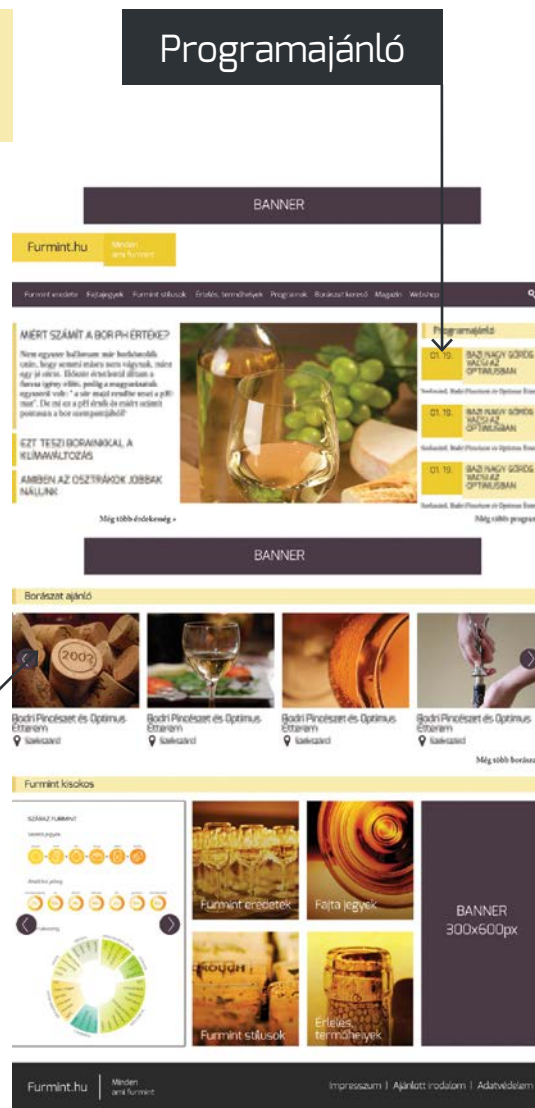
Programajánló

BANNER

Furmint.hu Minden ami furmint

Furmint eredete Fajtajegyek Furmint stílusok Érlelés, termőhelyek Programok Borászat kereső Magazin Webshop

MIÉRT SZÁMÍT A BOR PH ÉRTÉKE?

Nem egyszer hallottam már borászoktól: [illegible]

EZT TESZI BORAINKKAL A KLÍMAVÁLTOZÁS

AMIBEN AZ OSZTRÁKOK JOBBAK NÁLUNK

Még több érdekesség »

Programajánló

01. 10. BAZI NAGY GÖRÖG VACSI AZ OPTIMUSBAN

Szekszárd, Bodri Pincészet és Optimus Étterem

01. 10. BAZI NAGY GÖRÖG VACSI AZ OPTIMUSBAN

Szekszárd, Bodri Pincészet és Optimus Étterem

01. 10. BAZI NAGY GÖRÖG VACSI AZ OPTIMUSBAN

Szekszárd, Bodri Pincészet és Optimus Étterem

Még több program

BANNER

Borászat ajánló

2002

Bodri Pincészet és Optimus Étterem
Szekszárd

Bodri Pincészet és Optimus Étterem
Szekszárd

Bodri Pincészet és Optimus Étterem
Szekszárd

Bodri Pincészet és Optimus Étterem
Szekszárd

Még több borászat

Furmint kisokos

SZÁRAZ FURMINT

Furmint eredetek

Fajta jegyek

BANNER 300x600px

Furmint stílusok

Érlelés, termőhelyek

Furmint.hu Minden ami furmint

Impresszum | Ajánlott irodalom | Adatvédelem